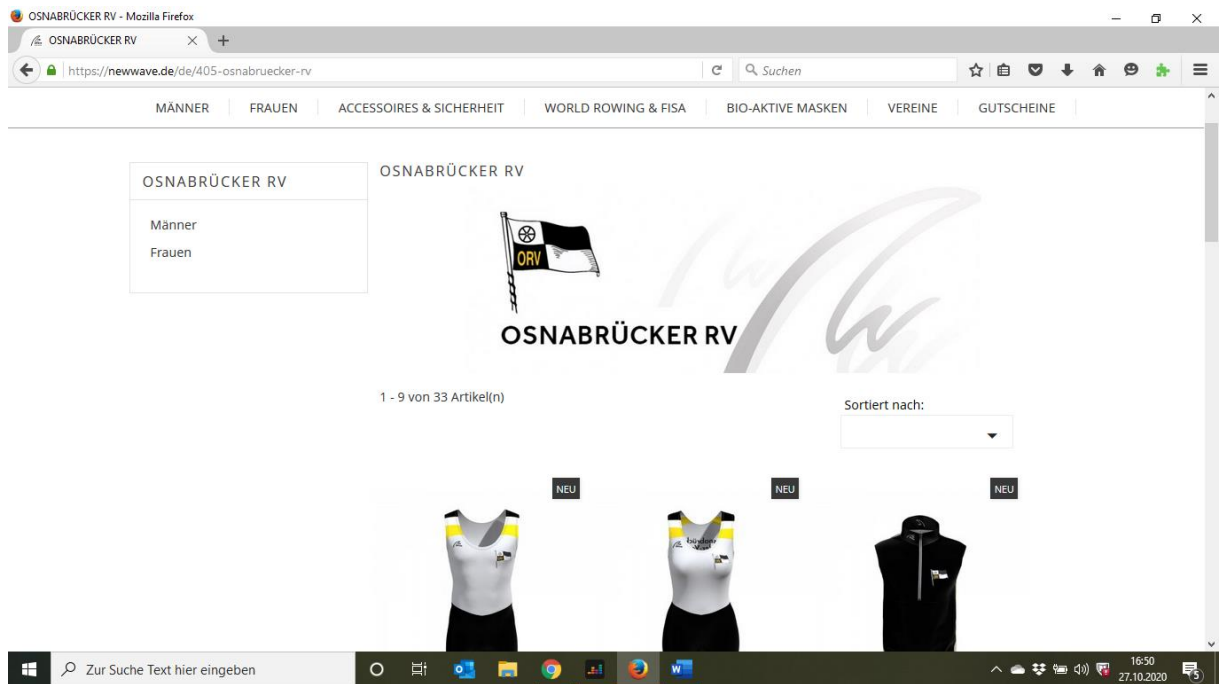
OSNABRÜCKER RV - Mozilla Firefox

OSNABRÜCKER RV

https://newwave.de/de/405-osnabruecker-rv

Suchen

MÄNNER | FRAUEN | ACCESSOIRES & SICHERHEIT | WORLD ROWING & FISA | BIO-AKTIVE MASKEN | VEREINE | GUTSCHEINE

OSNABRÜCKER RV

Männer

Frauen

OSNABRÜCKER RV

ORV

OSNABRÜCKER RV

1 - 9 von 33 Artikel(n)

Sortiert nach:

NEU

NEU

NEU

Zur Suche Text hier eingeben

16:50
27.10.2020